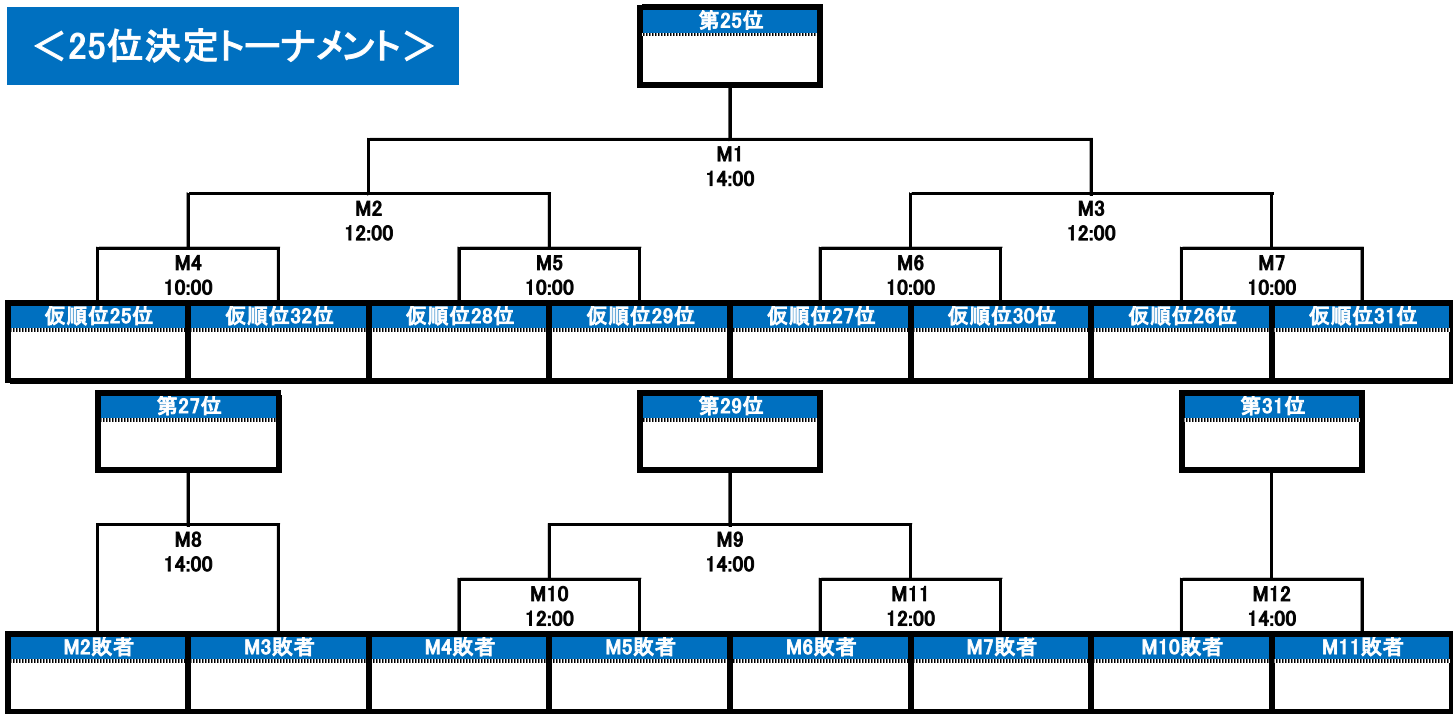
＜25位決定トーナメント＞

第25位

M1
14:00

M2
12:00

M3
12:00

M4
10:00

M5
10:00

M6
10:00

M7
10:00

| 仮順位25位 | 仮順位32位 | 仮順位28位 | 仮順位29位 | 仮順位27位 | 仮順位30位 | 仮順位26位 | 仮順位31位 |
|---|---|---|---|---|---|---|---|
| | | | | | | | |

第27位

第29位

第31位

M8
14:00

M9
14:00

M10
12:00

M11
12:00

M12
14:00

| M2敗者 | M3敗者 | M4敗者 | M5敗者 | M6敗者 | M7敗者 | M10敗者 | M11敗者 |
|---|---|---|---|---|---|---|---|
| | | | | | | | |